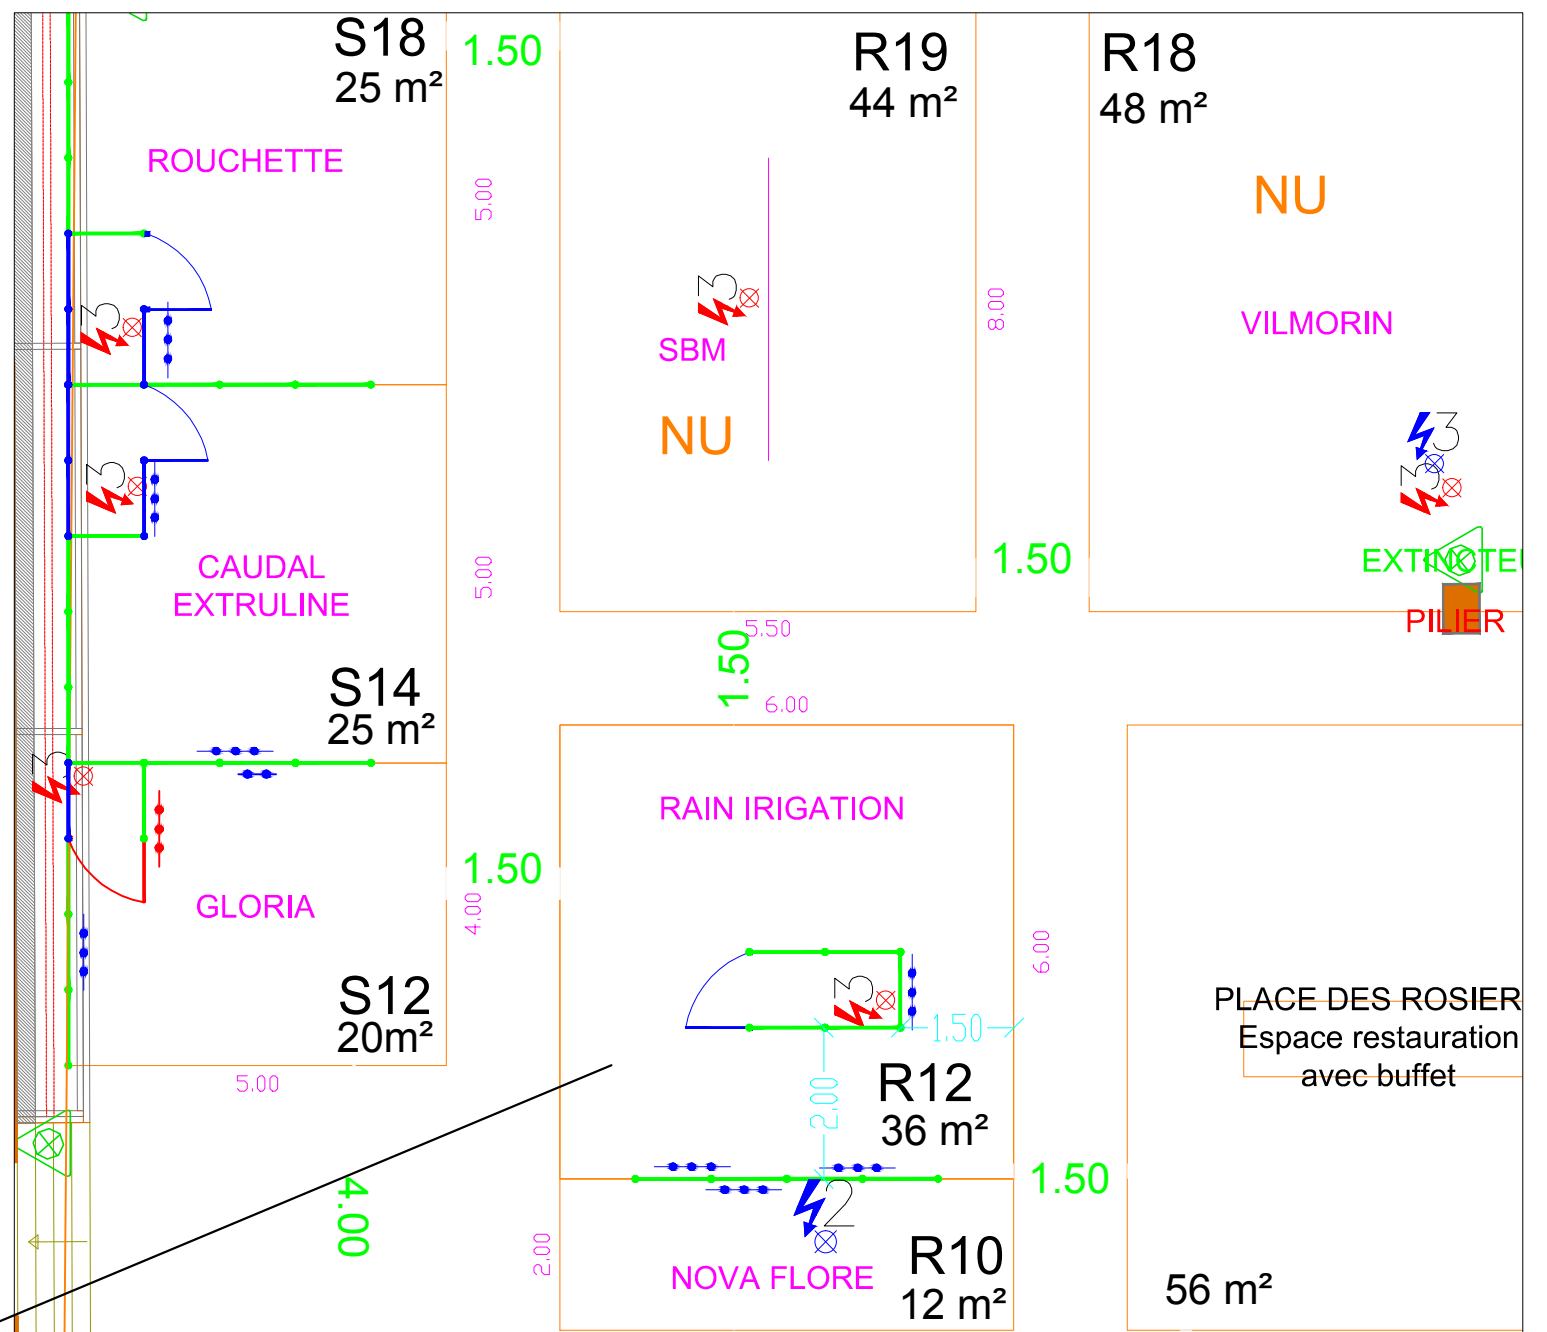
S18
25 m²
1.50
R19
44 m²
R18
48 m²
ROUCHETTE
5.00
NU
3
3
SBM
8.00
VILMORIN
NU
3
3
3
CAUDAL
EXTRULINE
5.00
1.50
EXTINCTEU
PILIER
5.50
1.50
6.00
S14
25 m²
3
RAIN IRIGATION
1.50
GLORIA
4.00
6.00
3
1.50
S12
20m²
PLACE DES ROSIER
Espace restauration
avec buffet
5.00
R12
2.00
36 m²
1.50
4.00
2
2.00
R10
NOVA FLORE
12 m²
56 m²